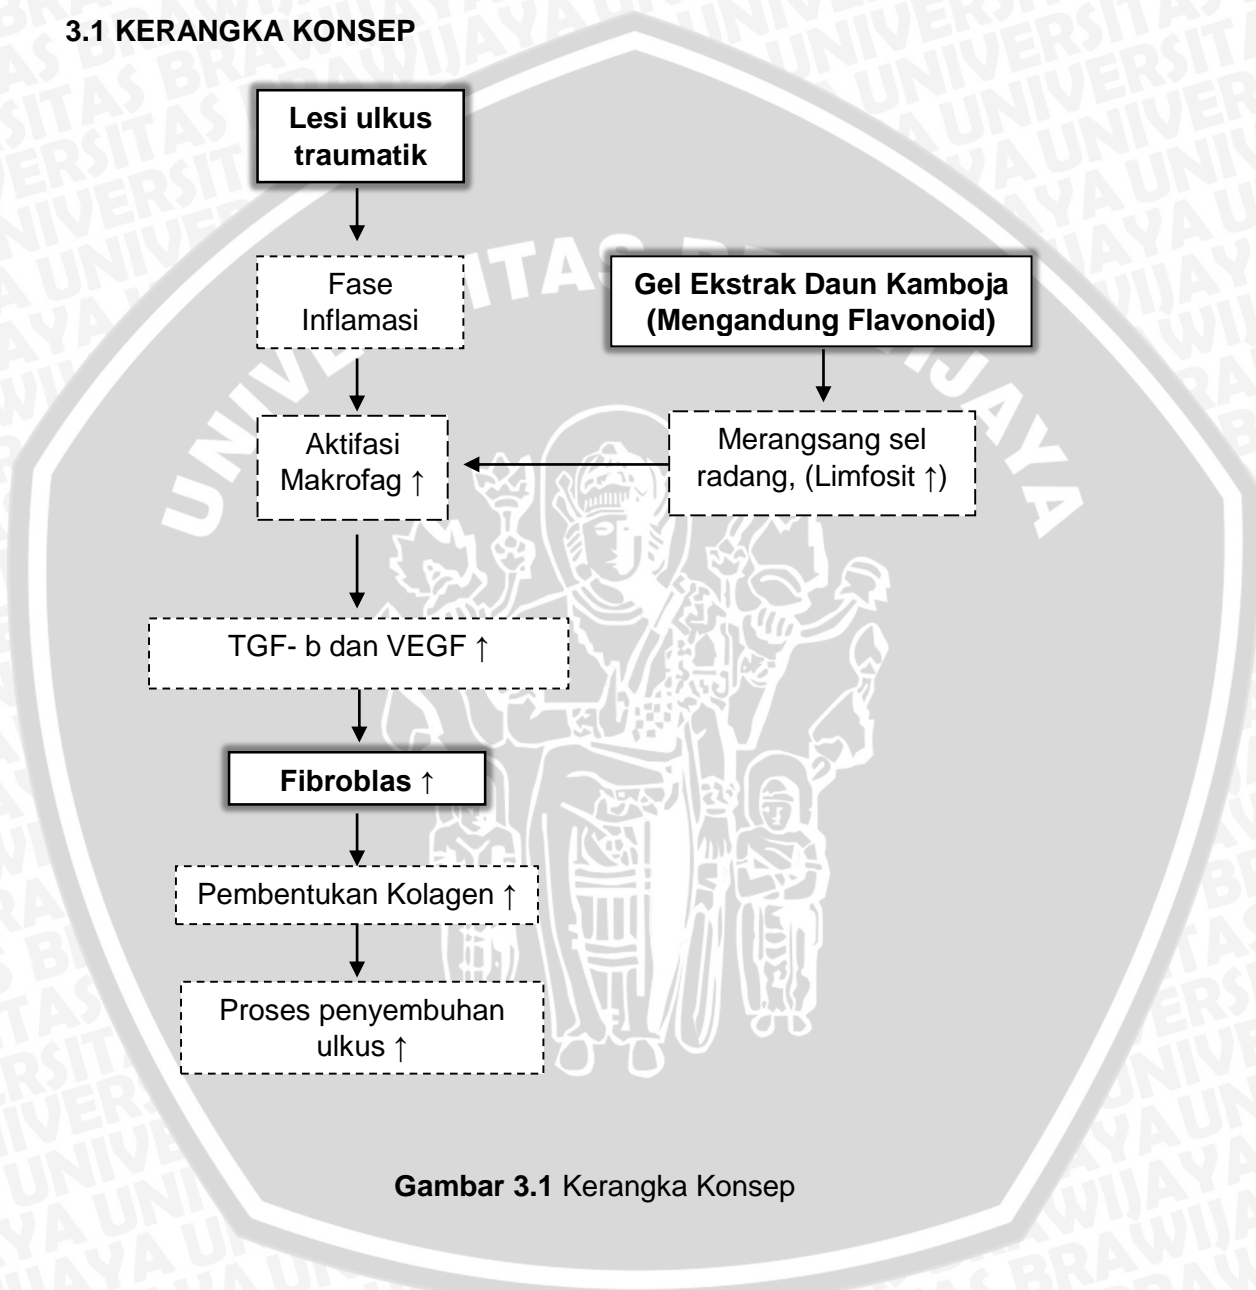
3.1 KERANGKA KONSEP

Lesi ulkus traumatik

Fase Inflamasi

Gel Ekstrak Daun Kamboja (Mengandung Flavonoid)

Aktifasi Makrofag ↑

Merangsang sel radang, (Limfosit ↑)

TGF- b dan VEGF ↑

Fibroblas ↑

Pembentukan Kolagen ↑

Proses penyembuhan ulkus ↑

Gambar 3.1 Kerangka Konsep